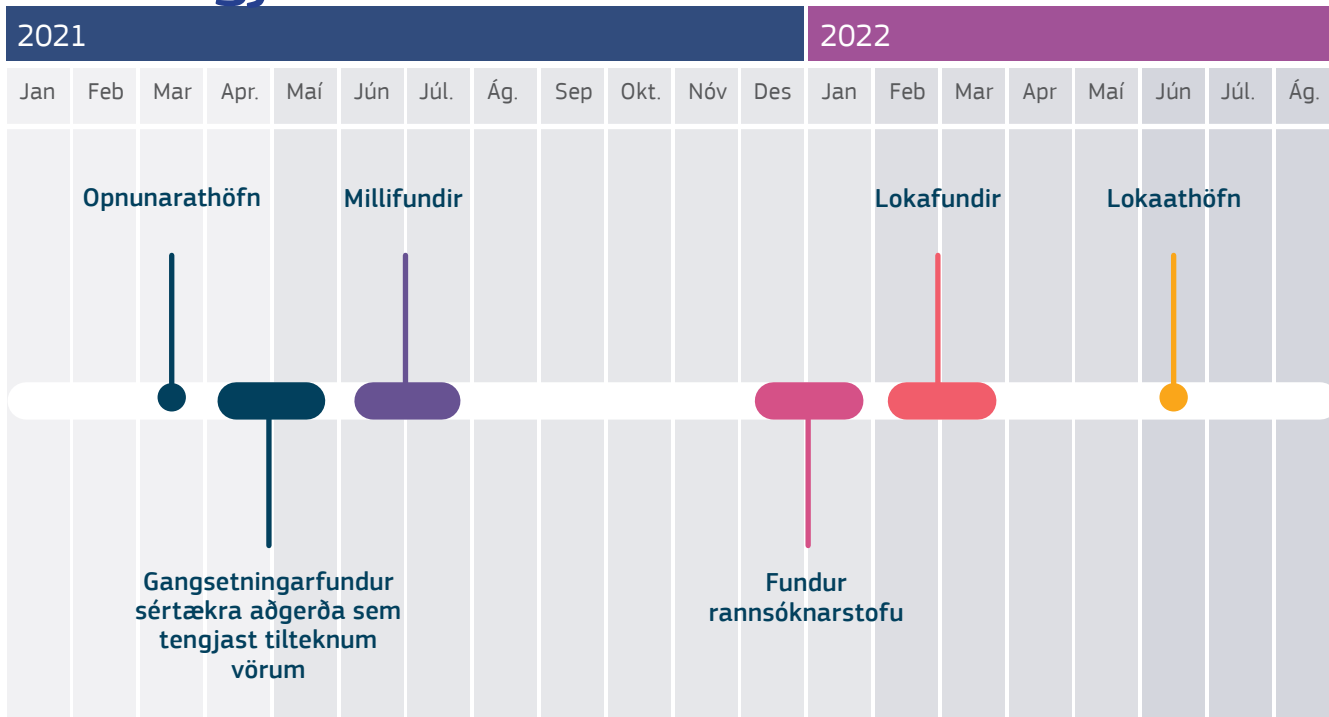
2021

2022

| Jan | Feb | Mar | Apr. | Maí | Jún | Júl. | Ág. | Sep | Okt. | Nóv | Des | Jan | Feb | Mar | Apr | Maí | Jún | Júl. | Ág. |
|---|---|---|---|---|---|---|---|---|---|---|---|---|---|---|---|---|---|---|---|

Opnunarathöfn

Millifundir

Lokafundir

Lokaathöfn

Gangsetningarfundur sértækra aðgerða sem tengjast tilteknum vörum

Fundur rannsóknarstofu